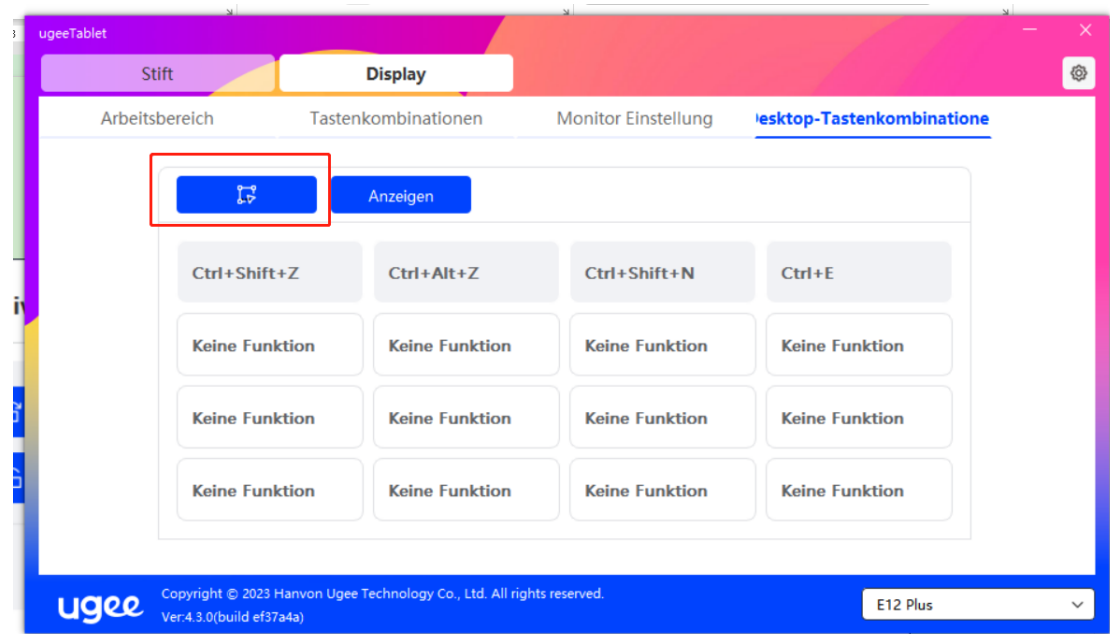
ugeeTablet

Stift | Display

Arbeitsbereich | Tastenkombinationen | Monitor Einstellung | esktop-Tastenkombinatione

Anzeigen

| Ctrl+Shift+Z | Ctrl+Alt+Z | Ctrl+Shift+N | Ctrl+E |
|---|---|---|---|
| Keine Funktion | Keine Funktion | Keine Funktion | Keine Funktion |
| Keine Funktion | Keine Funktion | Keine Funktion | Keine Funktion |
| Keine Funktion | Keine Funktion | Keine Funktion | Keine Funktion |

ugee

Copyright © 2023 Hanvon Ugee Technology Co., Ltd. All rights reserved.
Ver:4.3.0(build ef37a4a)

E12 Plus